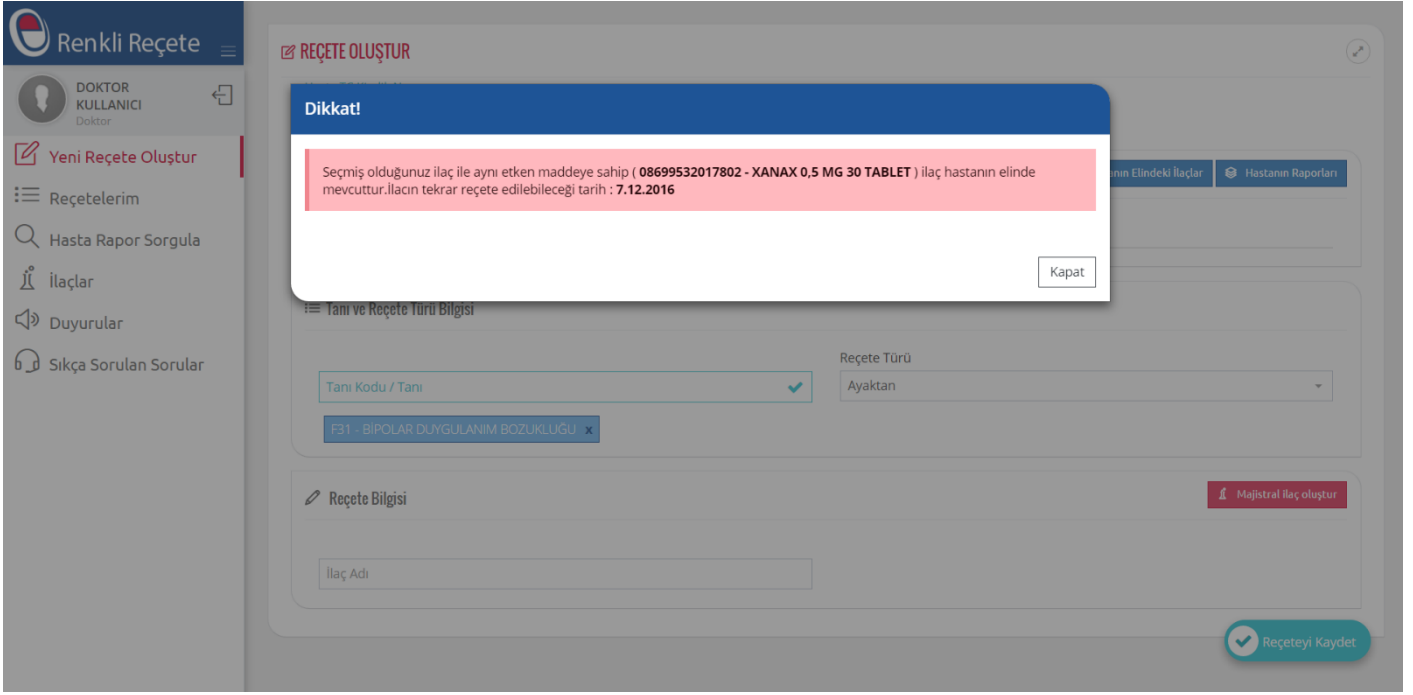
Renkli Reçete

DOKTOR KULLANICI
Doktor

Yeni Reçete Oluştur
Reçetelerim
Hasta Rapor Sorgula
İlaçlar
Duyurular
Sıkça Sorulan Sorular

RECETE OLUŞTUR

Dikkat!

Seçmiş olduğunuz ilaç ile aynı etken maddeye sahip ( 08699532017802 - XANAX 0,5 MG 30 TABLET ) ilaç hastanın elinde mevcuttur.İlacın tekrar reçete edilebileceği tarih : 7.12.2016

Kapat

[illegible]nın Elindeki İlaçlar
Hastanın Raporları

Tanı ve Reçete Türü Bilgisi

Tanı Kodu / Tanı
Reçete Türü
Ayaktan
F31 - BİPOLAR DUYGULANIM BOZUKLUĞU x

Reçete Bilgisi
Majistral ilaç oluştur
İlaç Adı

Reçeteyi Kaydet